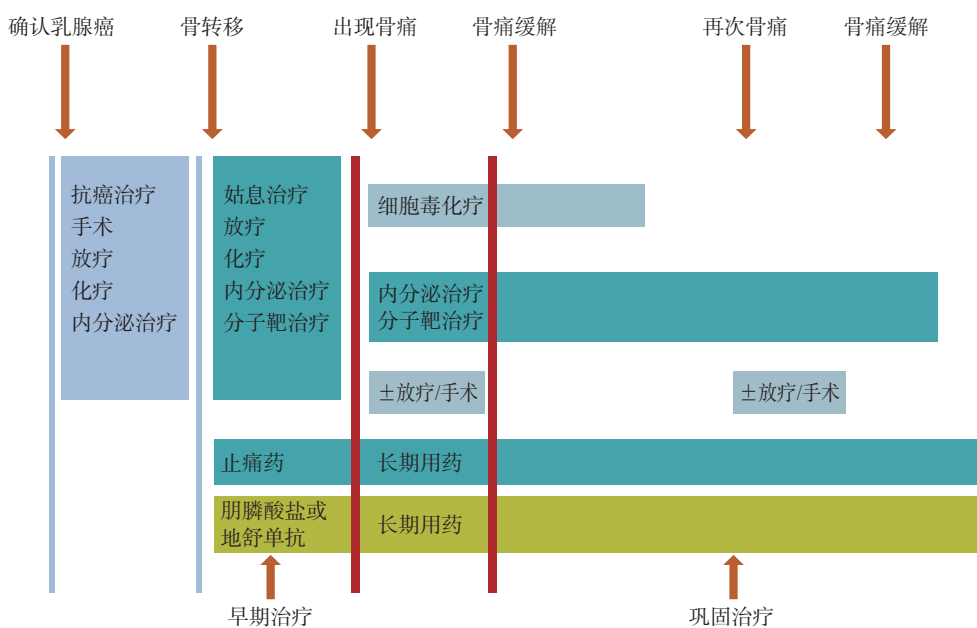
确认乳腺癌　骨转移　出现骨痛　骨痛缓解　再次骨痛　骨痛缓解

抗癌治疗
手术
放疗
化疗
内分泌治疗

姑息治疗
放疗
化疗
内分泌治疗
分子靶治疗

细胞毒化疗

内分泌治疗
分子靶治疗

±放疗/手术

±放疗/手术

止痛药

长期用药

朋膦酸盐或
地舒单抗

长期用药

早期治疗

巩固治疗